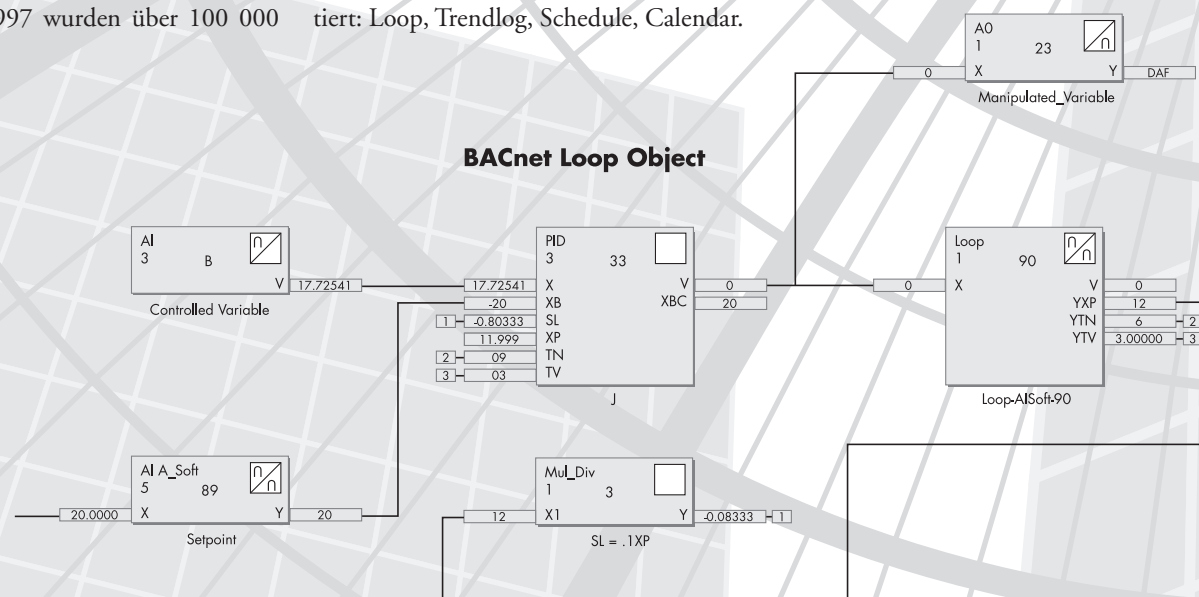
997 wurden über 100 000 tiert: Loop, Trendlog, Schedule, Calendar.

BACnet Loop Object

A0
1
23
0
X
Y
DAF
Manipulated_Variable

AI
3
B
V
17.72541
Controlled Variable

PID
3
33
17.72541
X
-20
XB
1
-0.80333
SL
11.999
XP
2
09
TN
3
03
TV
V
0
XBC
20
J

Loop
1
90
0
X
V
0
YXP
12
YTN
6
2
YTV
3.00000
3
Loop-AISoft-90

AI A_Soft
5
89
20.0000
X
Y
20
Setpoint

Mul_Div
1
3
12
X1
Y
-0.08333
1
SL = .1XP